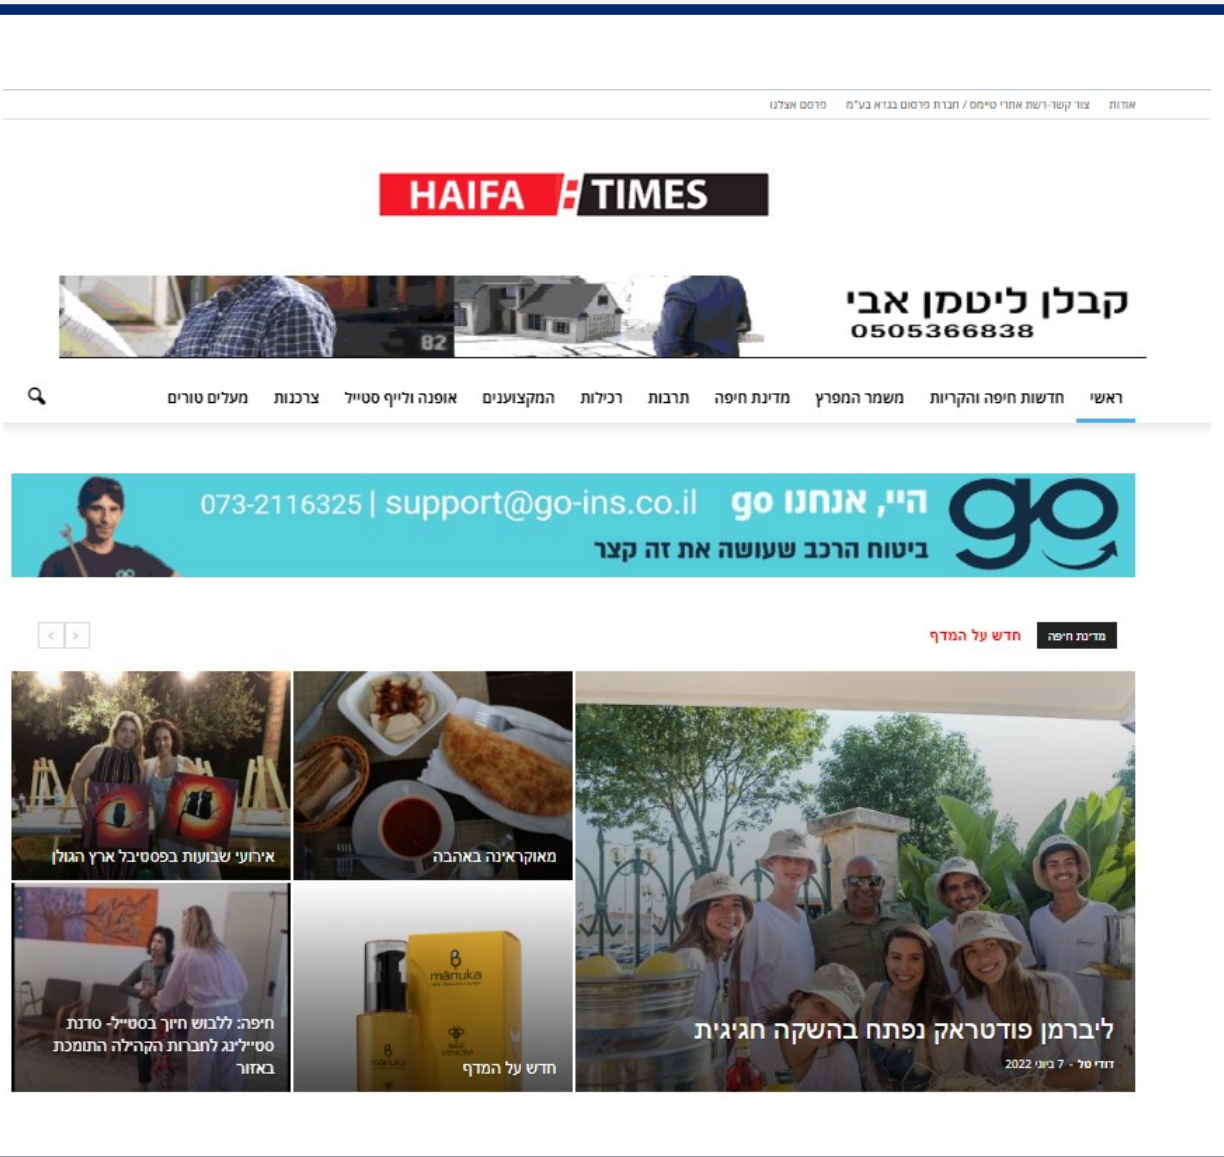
אודות צור קשר-רשת אתרי טיימס / חברת פרסום בנדא בע"מ פרסם אצלנו

HAIFA TIMES

קבלן ליטמן אבי
0505366838

82

ראשי חדשות חיפה והקריות משמר המפרץ מדינת חיפה תרבות רכילות המקצוענים אופנה ולייף סטייל צרכנות מעלים טורים

היי, אנחנו go 073-2116325 | support@go-ins.co.il
ביטוח הרכב שעושה את זה קצר

מדינת חיפה חדש על המדף

ליברמן פודטראק נפתח בהשקה חגיגית
דודי טל - 7 ביוני 2022

מאוקראינה באהבה

אירועי שבועות בפסטיבל ארץ הגולן

חדש על המדף

manuka

VENOM

חיפה: ללבוש חיוך בסטייל- סדנת סטיילינג לחברות הקהילה התומכת באזור